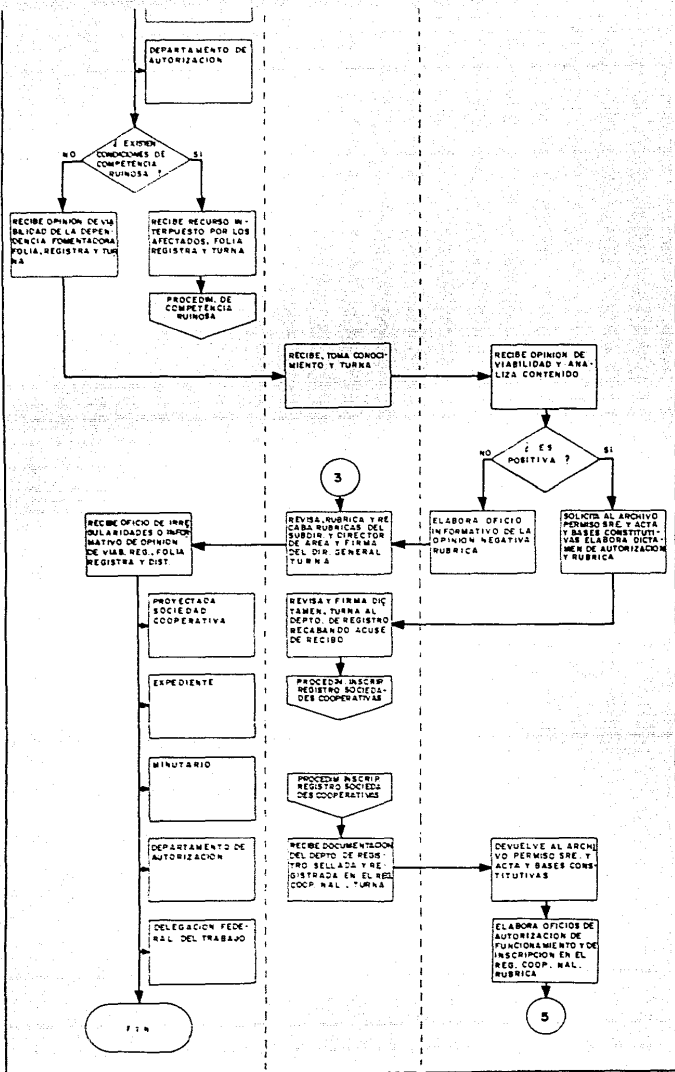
DEPARTAMENTO DE AUTORIZACION

¿ EXISTEN CONDICIONES DE COMPETENCIA RUINOSA ?

NO

SI

RECIBE OPINION DE VIABILIDAD DE LA DEPENDENCIA FOMENTADORA FOLIA, REGISTRA Y TURNA

RECIBE RECURSO INTERPUESTO POR LOS AFECTADOS, FOLIA REGISTRA Y TURNA

PROCEDIM. DE COMPETENCIA RUINOSA

RECIBE, TOMA CONOCIMIENTO Y TURNA

RECIBE OPINION DE VIABILIDAD Y ANALIZA CONTENIDO

¿ ES POSITIVA ?

NO

SI

3

RECIBE OFICIO DE IRREGULARIDADES O INFORMATIVO DE OPINION DE VIAB. REG., FOLIA REGISTRA Y DIST.

REVISA, RUBRICA Y RECABA RUBRICAS DEL SUBDIR. Y DIRECTOR DE AREA Y FIRMA DEL DIR. GENERAL TURNA

ELABORA OFICIO INFORMATIVO DE LA OPINION NEGATIVA RUBRICA

SOLICITA AL ARCHIVO PERMISO SRE. Y ACTA Y BASES CONSTITUTIVAS ELABORA DICTAMEN DE AUTORIZACION Y RUBRICA

PROYECTADA SOCIEDAD COOPERATIVA

REVISA Y FIRMA DICTAMEN, TURNA AL DEPTO. DE REGISTRO RECABANDO ACUSE DE RECIBO

PROCEDIM. INSCRIP. REGISTRO SOCIEDADES COOPERATIVAS

EXPEDIENTE

MINUTARIO

PROCEDIM. INSCRIP. REGISTRO SOCIEDADES COOPERATIVAS

RECIBE DOCUMENTACION DEL DEPTO. DE REGISTRO SELLADA Y REGISTRADA EN EL REG. COOP. NAL., TURNA

DEVUELVE AL ARCHIVO PERMISO SRE. Y ACTA Y BASES CONSTITUTIVAS

DEPARTAMENTO DE AUTORIZACION

DELEGACION FEDERAL DEL TRABAJO

ELABORA OFICIOS DE AUTORIZACION DE FUNCIONAMIENTO Y DE INSCRIPCION EN EL REG. COOP. NAL. RUBRICA

5

FIN